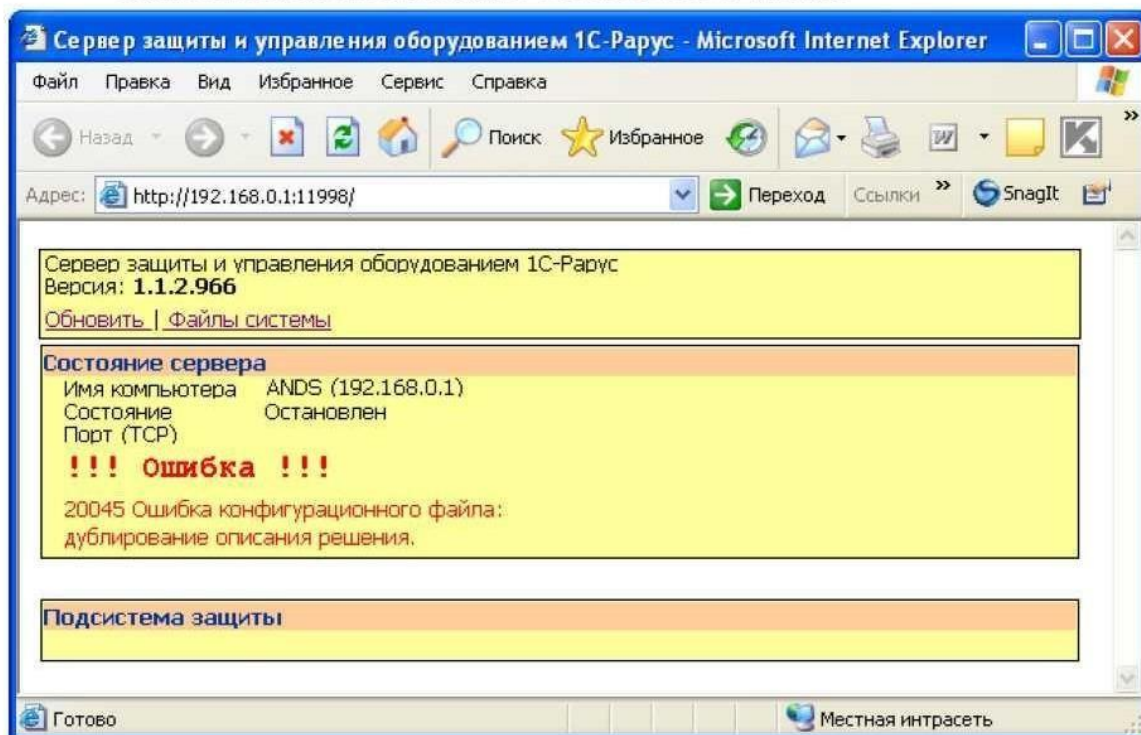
Сервер защиты и управления оборудованием 1С-Рарус - Microsoft Internet Explorer

Файл Правка Вид Избранное Сервис Справка

Назад Поиск Избранное

Адрес: http://192.168.0.1:11998/ Переход Ссылки SnagIt

Сервер защиты и управления оборудованием 1С-Рарус
Версия: **1.1.2.966**
Обновить | Файлы системы

Состояние сервера
Имя компьютера ANDS (192.168.0.1)
Состояние Остановлен
Порт (TCP)

!!! Ошибка !!!

20045 Ошибка конфигурационного файла: дублирование описания решения.

Подсистема защиты

Готово Местная интрасеть